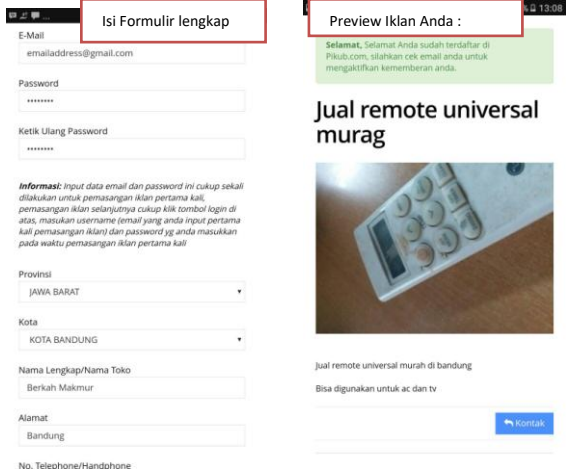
Isi Formulir lengkap

E-Mail
emailaddress@gmail.com

Password
••••••••

Ketik Ulang Password
••••••••

Informasi: Input data email dan password ini cukup sekali dilakukan untuk pemasangan iklan pertama kali, pemasangan iklan selanjutnya cukup klik tombol login di atas, masukan username (email yang anda input pertama kali pemasangan iklan) dan password yg anda masukkan pada waktu pemasangan iklan pertama kali

Provinsi
JAWA BARAT

Kota
KOTA BANDUNG

Nama Lengkap/Nama Toko
Berkah Makmur

Alamat
Bandung

No. Telephone/Handphone

13:08

Preview Iklan Anda :

Selamat, Selamat Anda sudah terdaftar di Pikub.com, silahkan cek email anda untuk mengaktifkan kememberan anda.

Jual remote universal murag

Jual remote universal murah di bandung

Bisa digunakan untuk ac dan tv

Kontak